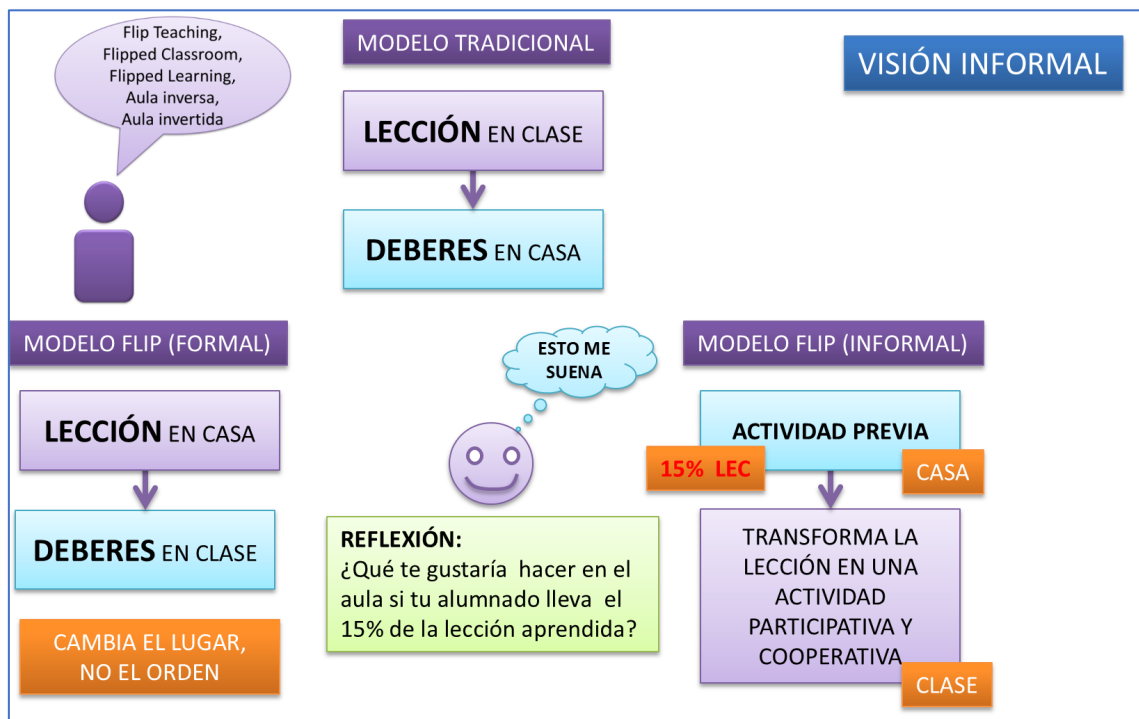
Flip Teaching, Flipped Classroom, Flipped Learning, Aula inversa, Aula invertida

MODELO TRADICIONAL

VISIÓN INFORMAL

LECCIÓN EN CLASE

DEBERES EN CASA

MODELO FLIP (FORMAL)

LECCIÓN EN CASA

DEBERES EN CLASE

CAMBIA EL LUGAR, NO EL ORDEN

ESTO ME SUENA

REFLEXIÓN:
¿Qué te gustaría hacer en el aula si tu alumnado lleva el 15% de la lección aprendida?

MODELO FLIP (INFORMAL)

ACTIVIDAD PREVIA

15% LEC

CASA

TRANSFORMA LA LECCIÓN EN UNA ACTIVIDAD PARTICIPATIVA Y COOPERATIVA

CLASE